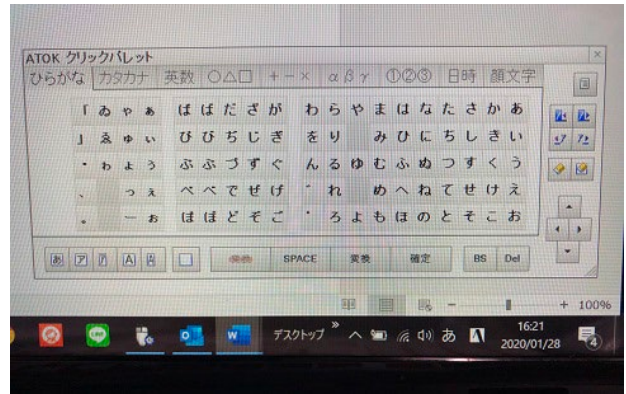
ATOK クリックパレット

ひらがな | カタカナ | 英数 | ○△□ | ＋－× | αβγ | ①②③ | 日時 | 顔文字

| | | | | | | | | | | | | | | | | |
|---|---|---|---|---|---|---|---|---|---|---|---|---|---|---|---|---|
| 「 | ぁ | ゃ | ぁ | ぱ | ば | だ | ざ | が | わ | ら | や | ま | は | な | た | さ | か | あ |
| 」 | ぇ | ゅ | ぃ | ぴ | び | ぢ | じ | ぎ | を | り | | み | ひ | に | ち | し | き | い |
| ・ | ゎ | ょ | ぅ | ぷ | ぶ | づ | ず | ぐ | ん | る | ゆ | む | ふ | ぬ | つ | す | く | う |
| 、 | | っ | ぇ | ぺ | べ | で | ぜ | げ | ゛ | れ | | め | へ | ね | て | せ | け | え |
| 。 | | ー | ぉ | ぽ | ぼ | ど | ぞ | ご | ゜ | ろ | よ | も | ほ | の | と | そ | こ | お |

あ ア ｱ A A | 確消 | SPACE | 変換 | 確定 | BS | Del

+ 100%

デスクトップ » あ 16:21 2020/01/28 4